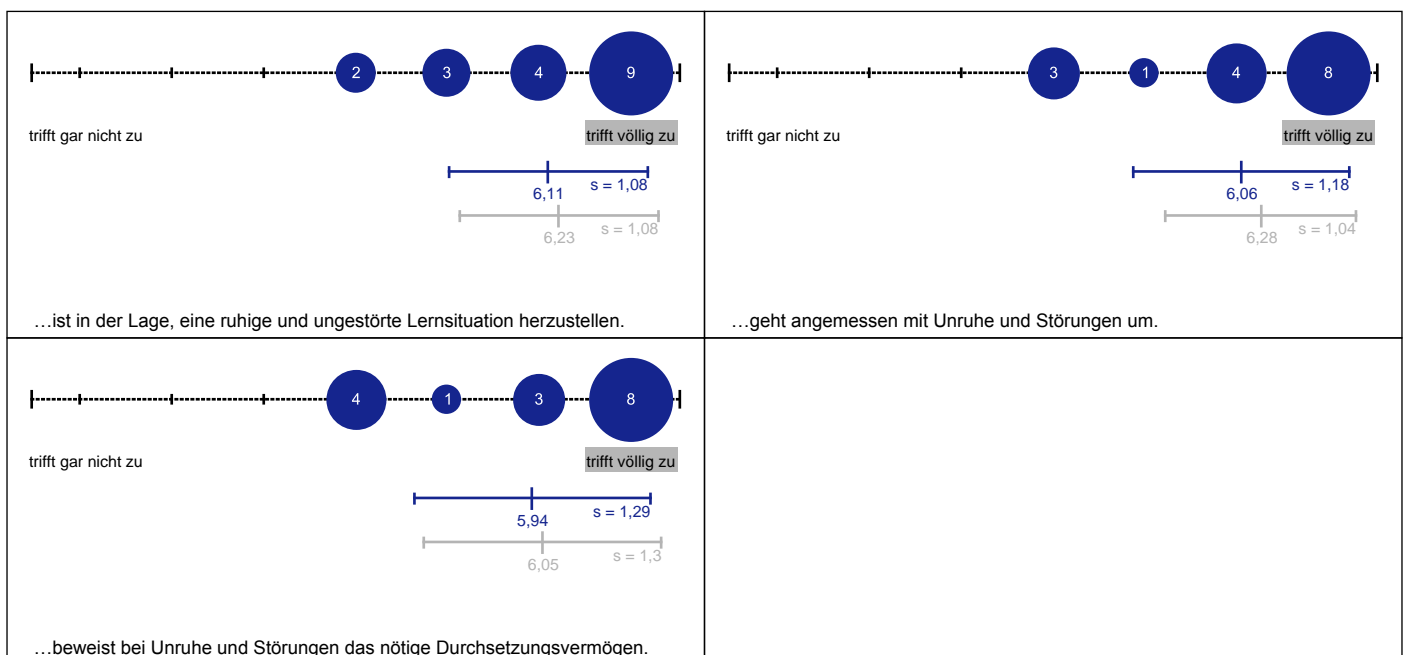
2 3 4 9

trifft gar nicht zu

trifft völlig zu

6,11 s = 1,08

6,23 s = 1,08

…ist in der Lage, eine ruhige und ungestörte Lernsituation herzustellen.

3 1 4 8

trifft gar nicht zu

trifft völlig zu

6,06 s = 1,18

6,28 s = 1,04

…geht angemessen mit Unruhe und Störungen um.

4 1 3 8

trifft gar nicht zu

trifft völlig zu

5,94 s = 1,29

6,05 s = 1,3

…beweist bei Unruhe und Störungen das nötige Durchsetzungsvermögen.